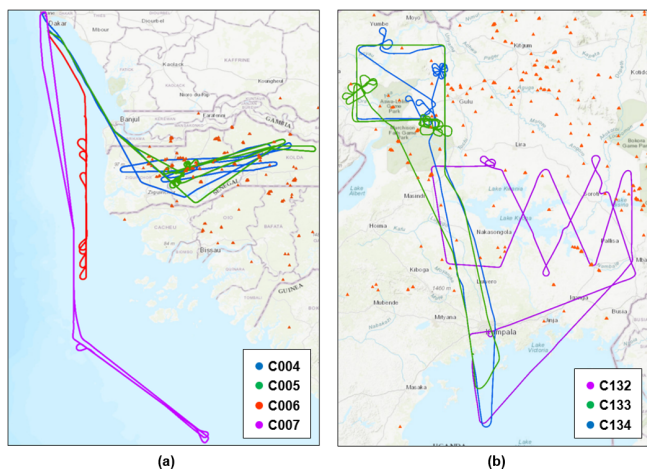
Dakar
Kaolack
KAFFRINE
Koungheul
Banjul
GAMBIA
KOLDA
Ziguinchor
SENEGAL
Bissau
BAFATA
GUINEA
C004
C005
C006
C007
(a)

Yumbe
Moyo
Kitgum
Gulu
Lira
Lake Albert
Masindi
Lake Kyoga
Hoima
Nakasongola
Kiboga
Soroti
Mubende
Mityana
Kampala
Jinja
Masaka
Lake Victoria
Pallisa
Mbale
Busia
C132
C133
C134
(b)